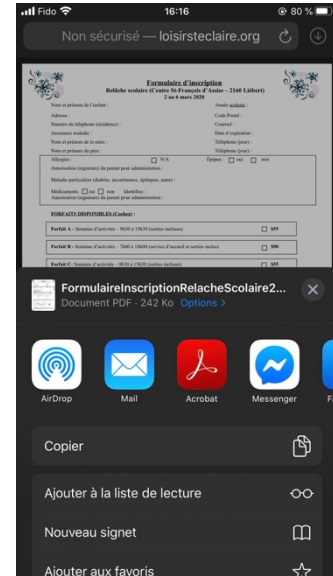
Fido 16:16 80 %

Non sécurisé — loisirsteclaire.org

Formulaire d'inscription
Relâche scolaire (Centre St-François d'Assise - 2160 Lébert)
2 au 6 mars 2020

Nom et prénom de l'enfant : Année scolaire :
Adresse : Code Postal :
Numéro de téléphone (résidence) : Courriel :
Assurance maladie : Date d'expiration :
Nom et prénom de la mère : Téléphone (jour) :
Nom et prénom du père : Téléphone (jour) :
Allergies : N/A Épipen : oui non
Autorisation (signature) du parent pour administration :
Maladie particulière (diabète, incontinence, épilepsie, autre) :
Médicaments : oui non Identifiez :
Autorisation (signature) du parent pour administration :

FORFAITS DISPONIBLES (Cochez) :

Forfait A – Semaine d'activités – 9h30 à 15h30 (sorties incluses) $55
Forfait B – Semaine d'activités – 7h00 à 18h00 (service d'accueil et sorties inclus) $90
Forfait C – Semaine d'activités – 9h30 à 15h30 (sorties incluses) $55

FormulaireInscriptionRelacheScolaire2...
Document PDF · 242 Ko Options >

AirDrop
Mail
Acrobat
Messenger
Fa

Copier
Ajouter à la liste de lecture
Nouveau signet
Ajouter aux favoris